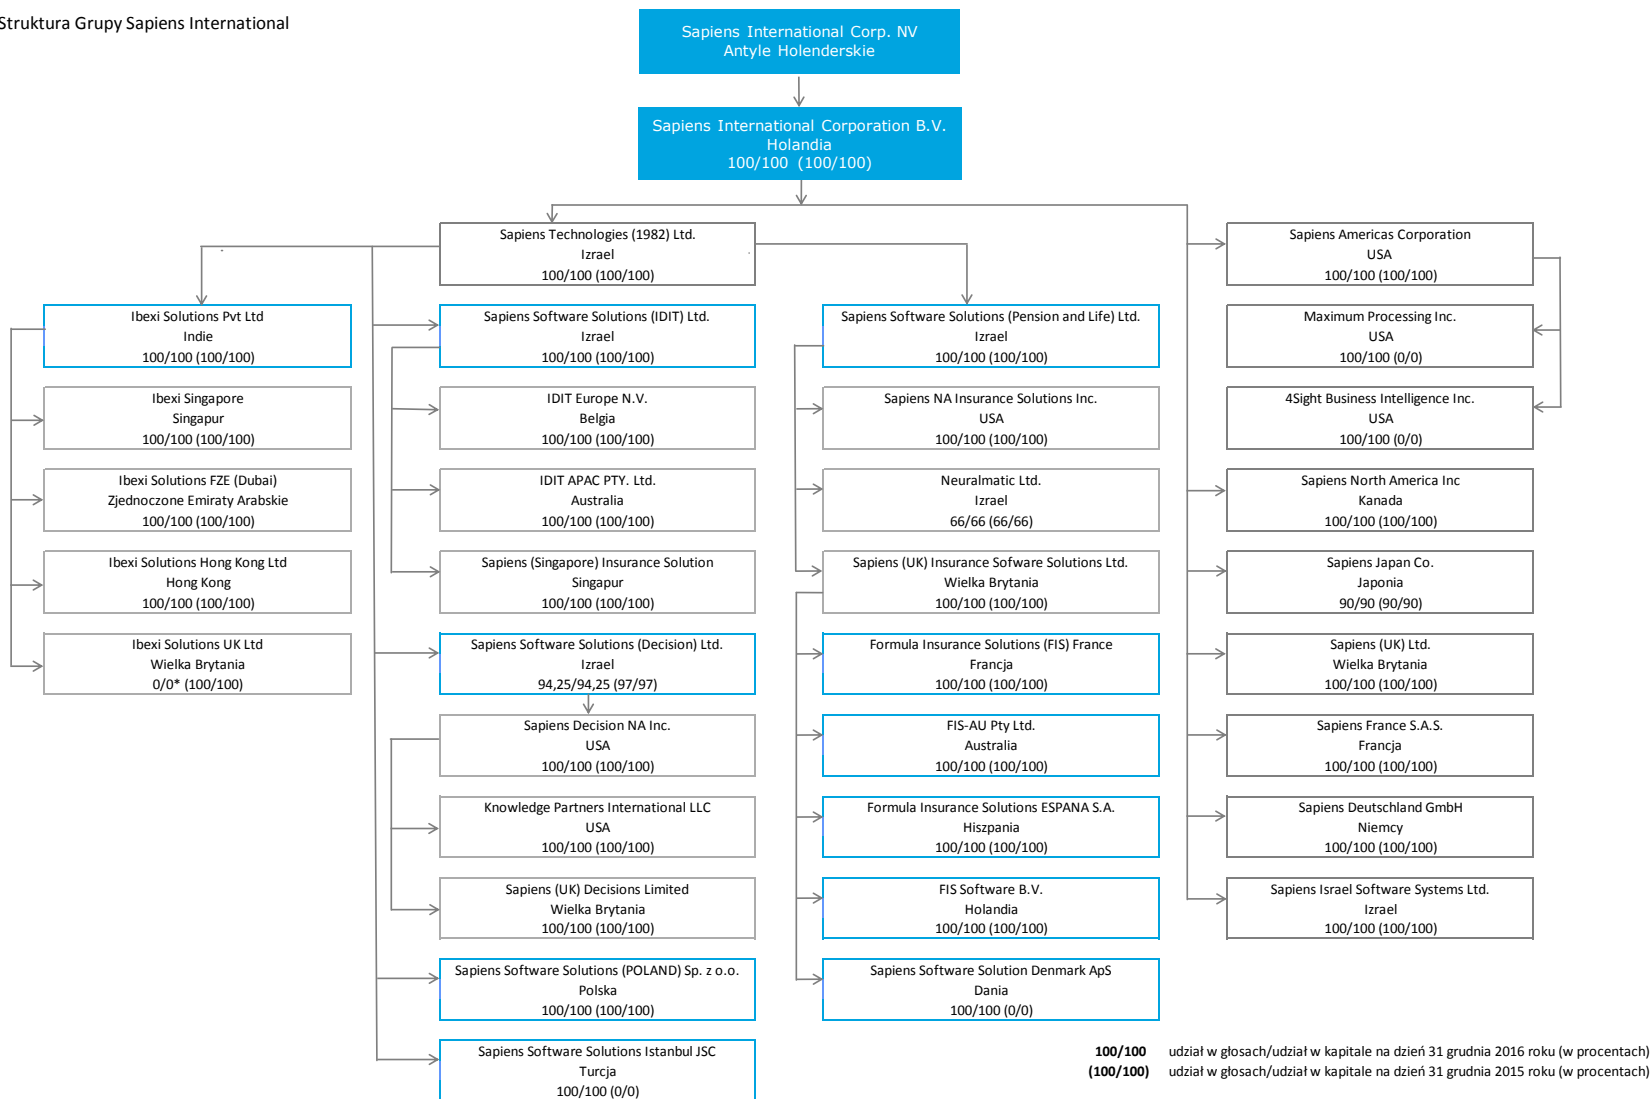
Struktura Grupy Sapiens International

Sapiens International Corp. NV
Antyle Holenderskie

Sapiens International Corporation B.V.
Holandia
100/100 (100/100)

Sapiens Technologies (1982) Ltd.
Izrael
100/100 (100/100)

Ibexi Solutions Pvt Ltd
Indie
100/100 (100/100)

Ibexi Singapore
Singapur
100/100 (100/100)

Ibexi Solutions FZE (Dubai)
Zjednoczone Emiraty Arabskie
100/100 (100/100)

Ibexi Solutions Hong Kong Ltd
Hong Kong
100/100 (100/100)

Ibexi Solutions UK Ltd
Wielka Brytania
0/0* (100/100)

Sapiens Software Solutions (IDIT) Ltd.
Izrael
100/100 (100/100)

IDIT Europe N.V.
Belgia
100/100 (100/100)

IDIT APAC PTY. Ltd.
Australia
100/100 (100/100)

Sapiens (Singapore) Insurance Solution
Singapur
100/100 (100/100)

Sapiens Software Solutions (Decision) Ltd.
Izrael
94,25/94,25 (97/97)

Sapiens Decision NA Inc.
USA
100/100 (100/100)

Knowledge Partners International LLC
USA
100/100 (100/100)

Sapiens (UK) Decisions Limited
Wielka Brytania
100/100 (100/100)

Sapiens Software Solutions (POLAND) Sp. z o.o.
Polska
100/100 (100/100)

Sapiens Software Solutions Istanbul JSC
Turcja
100/100 (0/0)

Sapiens Software Solutions (Pension and Life) Ltd.
Izrael
100/100 (100/100)

Sapiens NA Insurance Solutions Inc.
USA
100/100 (100/100)

Neuralmatic Ltd.
Izrael
66/66 (66/66)

Sapiens (UK) Insurance Sofware Solutions Ltd.
Wielka Brytania
100/100 (100/100)

Formula Insurance Solutions (FIS) France
Francja
100/100 (100/100)

FIS-AU Pty Ltd.
Australia
100/100 (100/100)

Formula Insurance Solutions ESPANA S.A.
Hiszpania
100/100 (100/100)

FIS Software B.V.
Holandia
100/100 (100/100)

Sapiens Software Solution Denmark ApS
Dania
100/100 (0/0)

Sapiens Americas Corporation
USA
100/100 (100/100)

Maximum Processing Inc.
USA
100/100 (0/0)

4Sight Business Intelligence Inc.
USA
100/100 (0/0)

Sapiens North America Inc
Kanada
100/100 (100/100)

Sapiens Japan Co.
Japonia
90/90 (90/90)

Sapiens (UK) Ltd.
Wielka Brytania
100/100 (100/100)

Sapiens France S.A.S.
Francja
100/100 (100/100)

Sapiens Deutschland GmbH
Niemcy
100/100 (100/100)

Sapiens Israel Software Systems Ltd.
Izrael
100/100 (100/100)

**100/100** udział w głosach/udział w kapitale na dzień 31 grudnia 2016 roku (w procentach)
**(100/100)** udział w głosach/udział w kapitale na dzień 31 grudnia 2015 roku (w procentach)